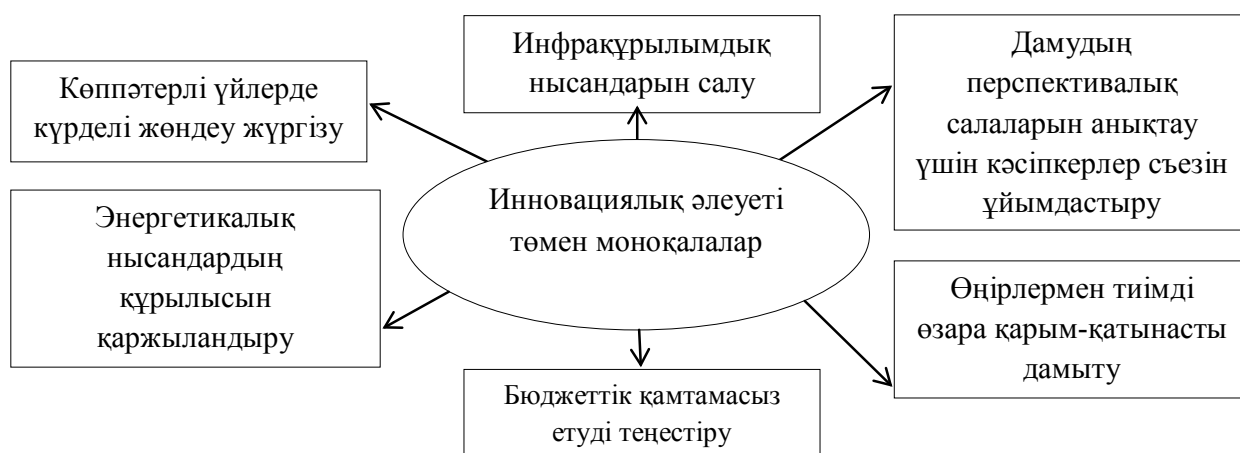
Инфрақұрылымдық нысандарын салу

Көппәтерлі үйлерде күрделі жөндеу жүргізу

Дамудың перспективалық салаларын анықтау үшін кәсіпкерлер съезін ұйымдастыру

Инновациялық әлеуеті төмен моноқалалар

Энергетикалық нысандардың құрылысын қаржыландыру

Өңірлермен тиімді өзара қарым-қатынасты дамыту

Бюджеттік қамтамасыз етуді теңестіру